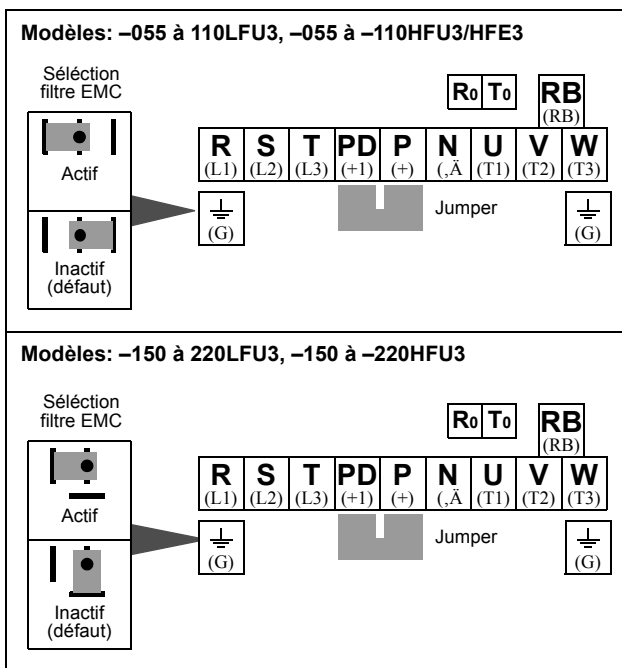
Modèles: –055 à 110LFU3, –055 à –110HFU3/HFE3

Sélection filtre EMC

Actif

Inactif (défaut)

$R_0$ $T_0$ RB (RB)

| R | S | T | PD | P | N | U | V | W |
|---|---|---|---|---|---|---|---|---|
| (L1) | (L2) | (L3) | (+1) | (+) | (,Ä | (T1) | (T2) | (T3) |

(G) Jumper (G)

Modèles: –150 à 220LFU3, –150 à –220HFU3

Sélection filtre EMC

Actif

Inactif (défaut)

$R_0$ $T_0$ RB (RB)

| R | S | T | PD | P | N | U | V | W |
|---|---|---|---|---|---|---|---|---|
| (L1) | (L2) | (L3) | (+1) | (+) | (,Ä | (T1) | (T2) | (T3) |

(G) Jumper (G)